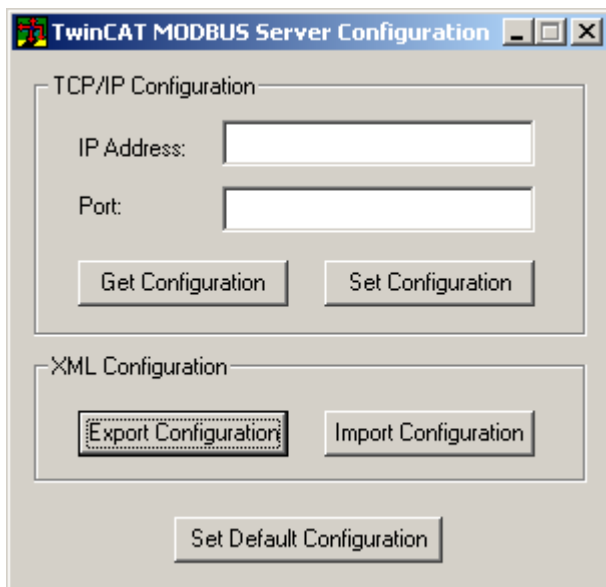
TwinCAT MODBUS Server Configuration

TCP/IP Configuration

IP Address:

Port:

Get Configuration

Set Configuration

XML Configuration

Export Configuration

Import Configuration

Set Default Configuration